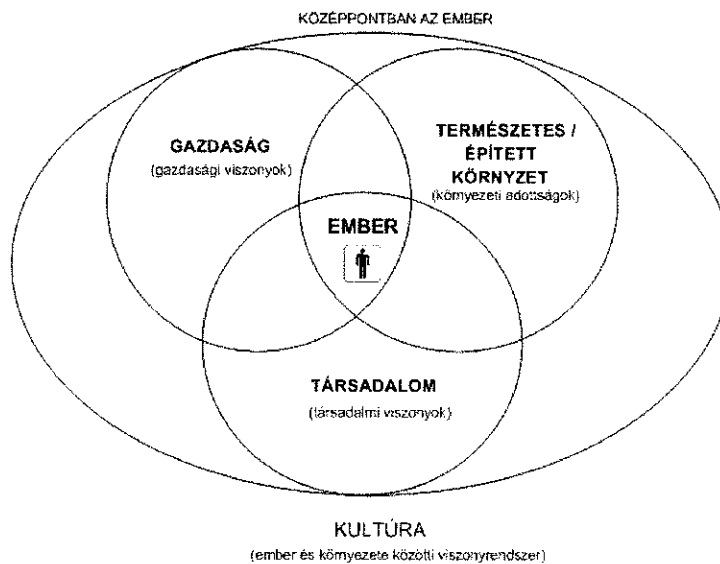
KÖZÉPPONTBAN AZ EMBER

GAZDASÁG
(gazdasági viszonyok)

TERMÉSZETES / ÉPÍTETT KÖRNYZET
(környezeti adottságok)

EMBER

TÁRSADALOM
(társadalmi viszonyok)

KULTÚRA
(ember és környezete közötti viszonyrendszer)